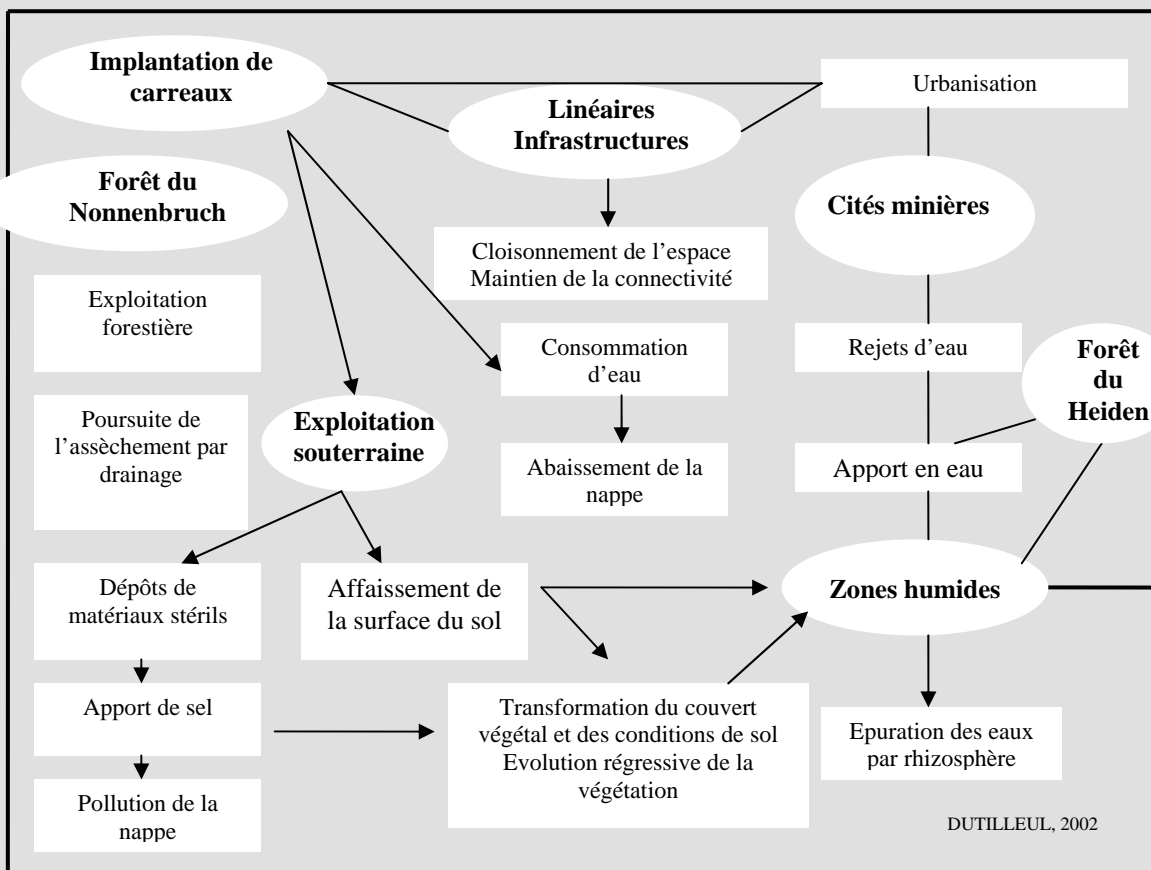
Implantation de carreaux

Linéaires Infrastructures

Urbanisation

Forêt du Nonnenbruch

Cités minières

Cloisonnement de l'espace Maintien de la connectivité

Exploitation forestière

Consommation d'eau

Rejets d'eau

Forêt du Heiden

Poursuite de l'assèchement par drainage

Exploitation souterraine

Abaissement de la nappe

Apport en eau

Dépôts de matériaux stérils

Affaissement de la surface du sol

Zones humides

Apport de sel

Transformation du couvert végétal et des conditions de sol Evolution régressive de la végétation

Epuration des eaux par rhizosphère

Pollution de la nappe

DUTILLEUL, 2002